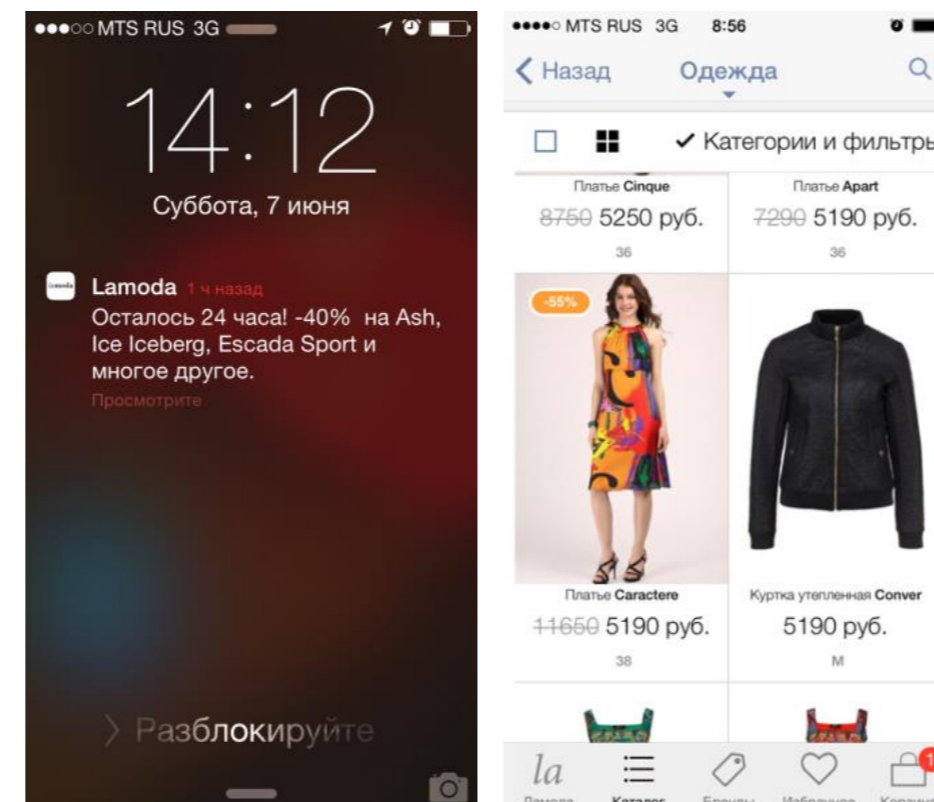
●●●○○ MTS RUS 3G

14:12

Суббота, 7 июня

Lamoda 1 ч назад
Осталось 24 часа! -40% на Ash, Ice Iceberg, Escada Sport и многое другое.
Просмотрите

Разблокируйте

●●●●○ MTS RUS 3G 8:56

Назад Одежда

Категории и фильтры

Платье Cinque
~~8750~~ 5250 руб.
36

Платье Apart
~~7290~~ 5190 руб.
36

-55%

Платье Caractere
~~11650~~ 5190 руб.
38

Куртка утепленная Conver
5190 руб.
M

la
Ламода Каталог Бренды Избранное Корзина
1